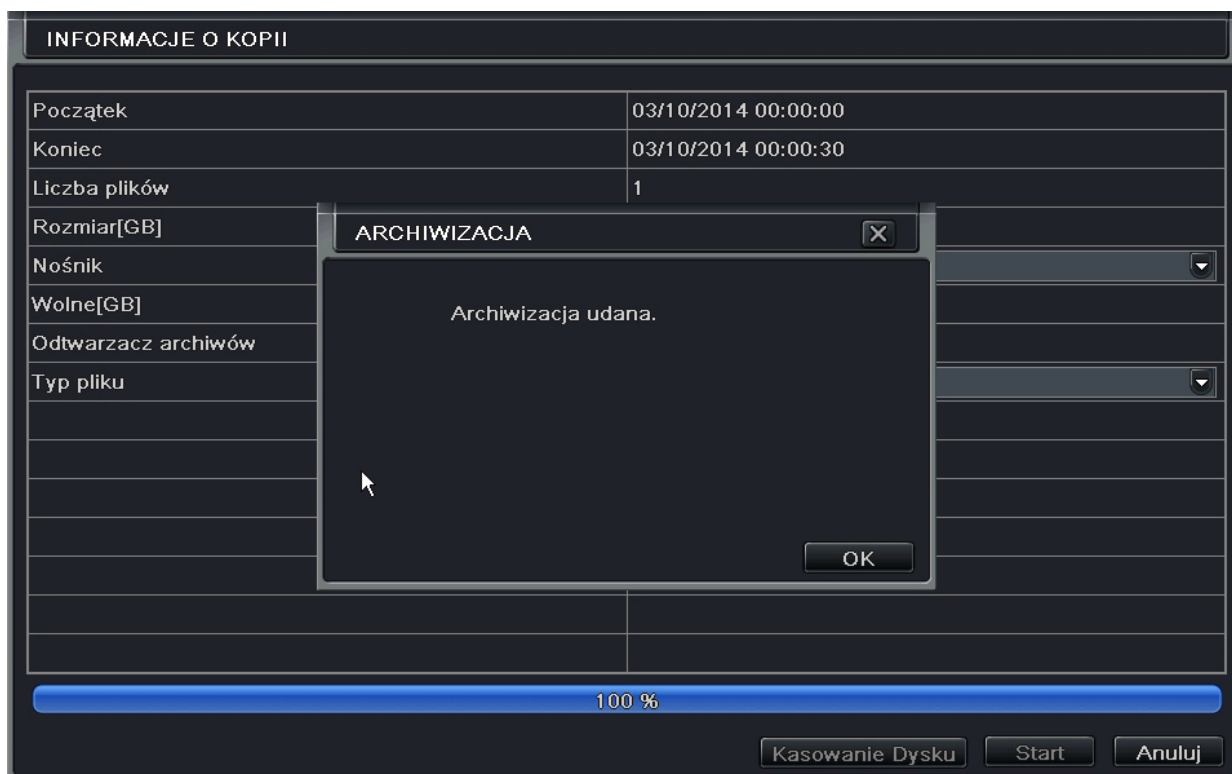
INFORMACJE O KOPII

| | |
|---|---|
| Początek | 03/10/2014 00:00:00 |
| Koniec | 03/10/2014 00:00:30 |
| Liczba plików | 1 |
| Rozmiar[GB] | |
| Nośnik | |
| Wolne[GB] | |
| Odtwarzacz archiwów | |
| Typ pliku | |

ARCHIWIZACJA

Archiwizacja udana.

OK

100 %

Kasowanie Dysku Start Anuluj